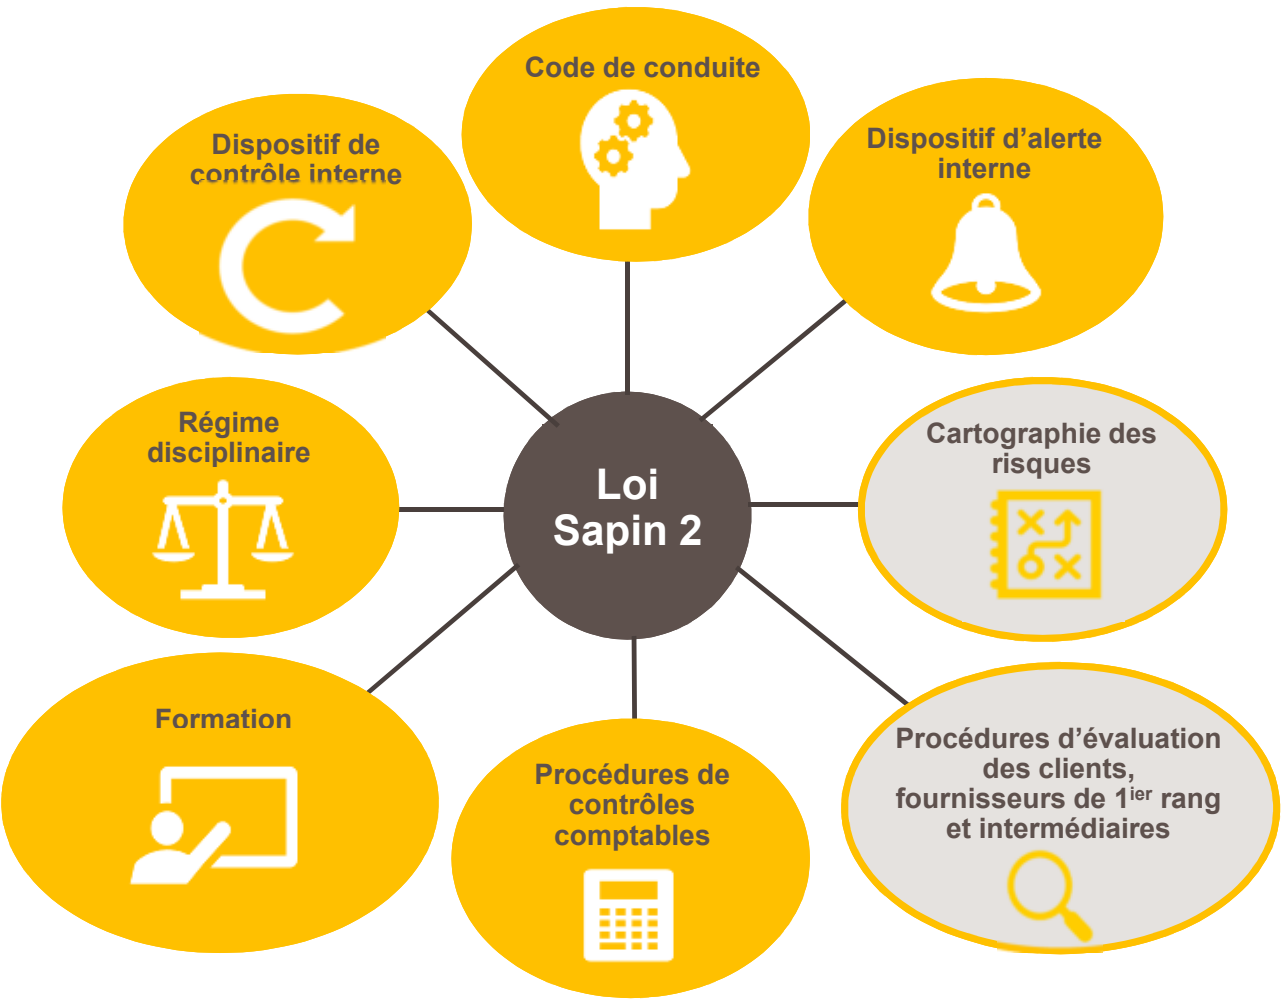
Code de conduite

Dispositif de contrôle interne

Dispositif d’alerte interne

Régime disciplinaire

Loi Sapin 2

Cartographie des risques

Formation

Procédures de contrôles comptables

Procédures d’évaluation des clients, fournisseurs de 1$^{ier}$ rang et intermédiaires